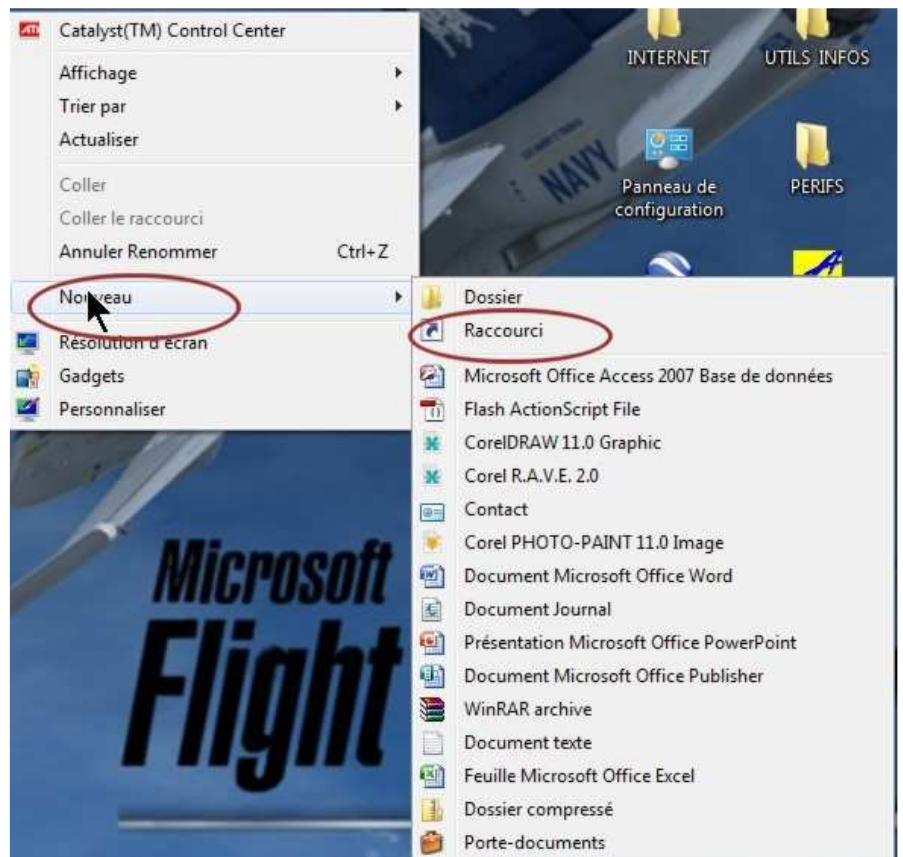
Catalyst(TM) Control Center
Affichage
Trier par
Actualiser
Coller
Coller le raccourci
Annuler Renommer Ctrl+Z
Nouveau
Résolution d'écran
Gadgets
Personnaliser

INTERNET
UTILS INFOS
NAVY
Panneau de configuration
PERIFS

Dossier
Raccourci
Microsoft Office Access 2007 Base de données
Flash ActionScript File
CorelDRAW 11.0 Graphic
Corel R.A.V.E. 2.0
Contact
Corel PHOTO-PAINT 11.0 Image
Document Microsoft Office Word
Document Journal
Présentation Microsoft Office PowerPoint
Document Microsoft Office Publisher
WinRAR archive
Document texte
Feuille Microsoft Office Excel
Dossier compressé
Porte-documents

Microsoft
Flight